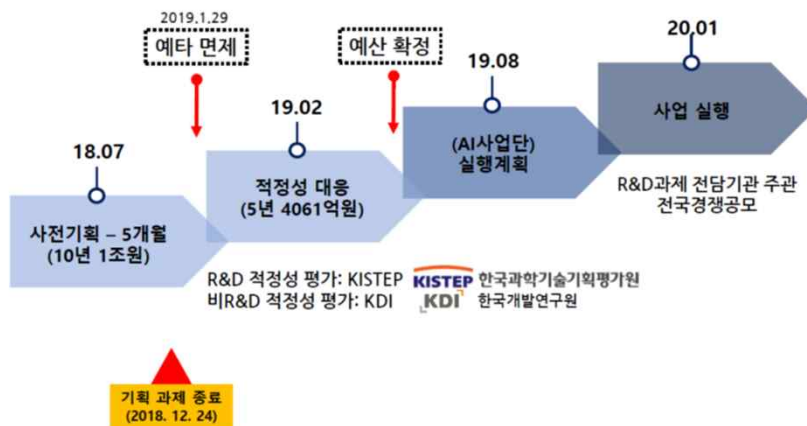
2019.1.29

예타 면제

예산 확정

20.01

19.08

19.02

18.07

사업 실행

(AI사업단)
실행계획

적정성 대응
(5년 4061억원)

사전기획 – 5개월
(10년 1조원)

R&D과제 전담기관 주관
전국경쟁공모

R&D 적정성 평가: KISTEP
비R&D 적정성 평가: KDI

KISTEP 한국과학기술기획평가원
KDI 한국개발연구원

기획 과제 종료
(2018. 12. 24)